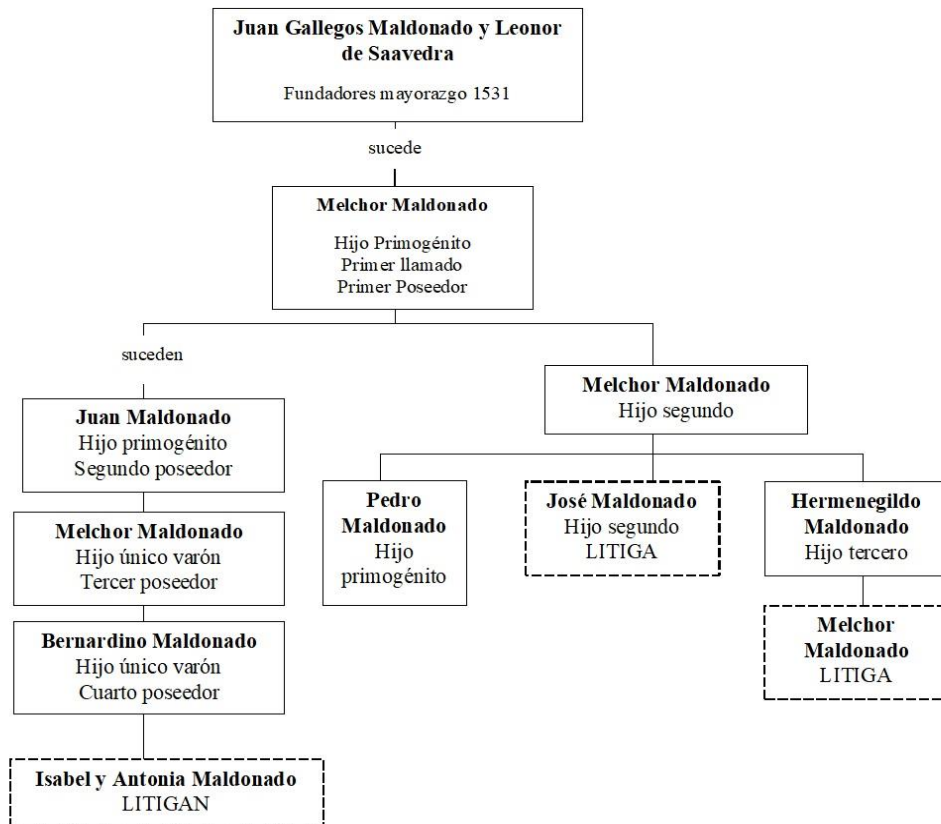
Juan Gallegos Maldonado y Leonor de Saavedra
Fundadores mayorazgo 1531

sucede

Melchor Maldonado
Hijo Primogénito
Primer llamado
Primer Poseedor

suceden

Juan Maldonado
Hijo primogénito
Segundo poseedor

Melchor Maldonado
Hijo único varón
Tercer poseedor

Bernardino Maldonado
Hijo único varón
Cuarto poseedor

Isabel y Antonia Maldonado
LITIGAN

Melchor Maldonado
Hijo segundo

Pedro Maldonado
Hijo primogénito

José Maldonado
Hijo segundo
LITIGA

Hermenegildo Maldonado
Hijo tercero

Melchor Maldonado
LITIGA